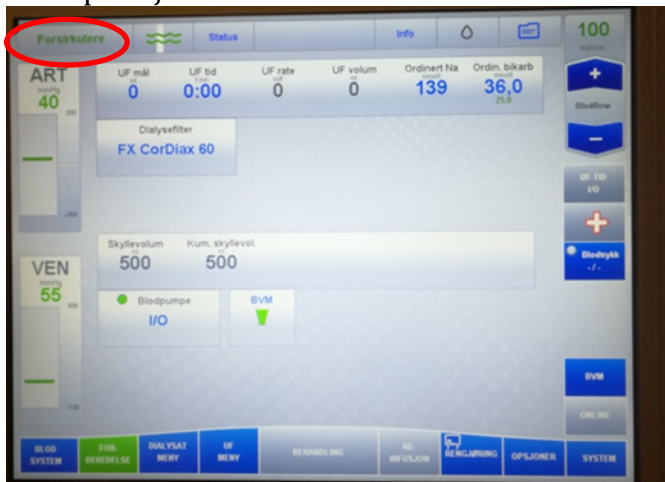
Forsirkulere Status Info

100 ml/min

ART mmHg 40

300

-300

UF mål ml 0
UF tid t:min 0:00
UF rate ml/t 0
UF volum ml 0
Ordinert Na mmol/l 139
Ordin. bikarb mmol/l 36,0 25,0

Blodflow

Dialysefilter
FX CorDiax 60

UF-TID I/O

Skyllevolum 500
Kum. skyllevol. 500

Bledtrykk -/-

VEN mmHg 55

500

-100

Blodpumpe
I/O

BVM

BVM

ONLINE

BLOD SYSTEM
FOR-BEREDELSE
DIALYSAT MENY
UF MENY
BEHANDLING
RE INFUSJON
RENGJØRING
OPSJONER
SYSTEM